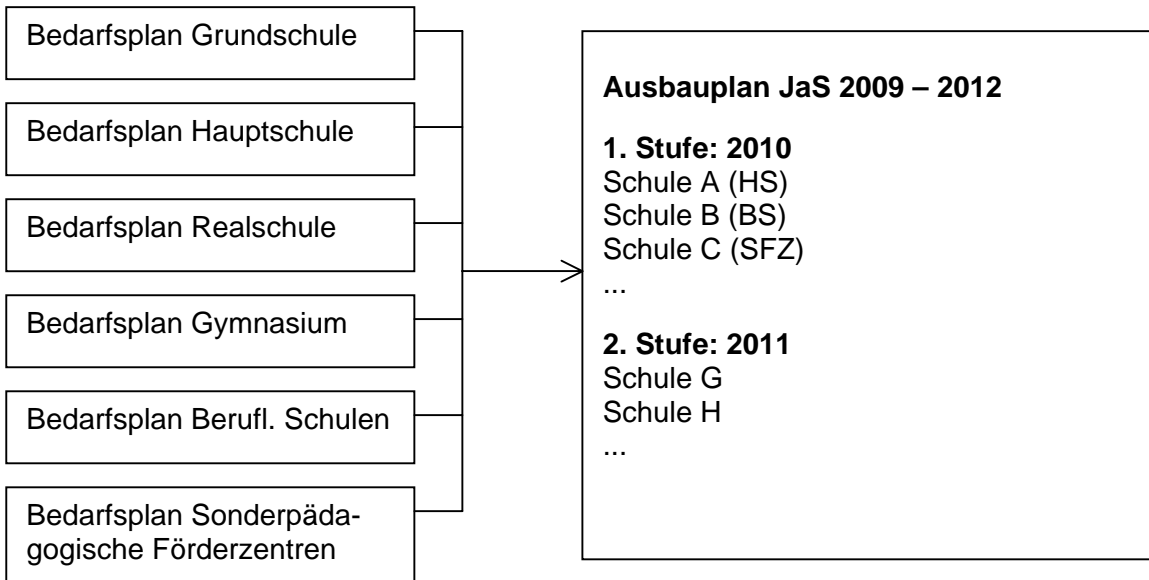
Bedarfsplan Grundschule

Bedarfsplan Hauptschule

Bedarfsplan Realschule

Bedarfsplan Gymnasium

Bedarfsplan Berufl. Schulen

Bedarfsplan Sonderpädagogische Förderzentren

**Ausbauplan JaS 2009 – 2012**

**1. Stufe: 2010**
Schule A (HS)
Schule B (BS)
Schule C (SFZ)
...

**2. Stufe: 2011**
Schule G
Schule H
...